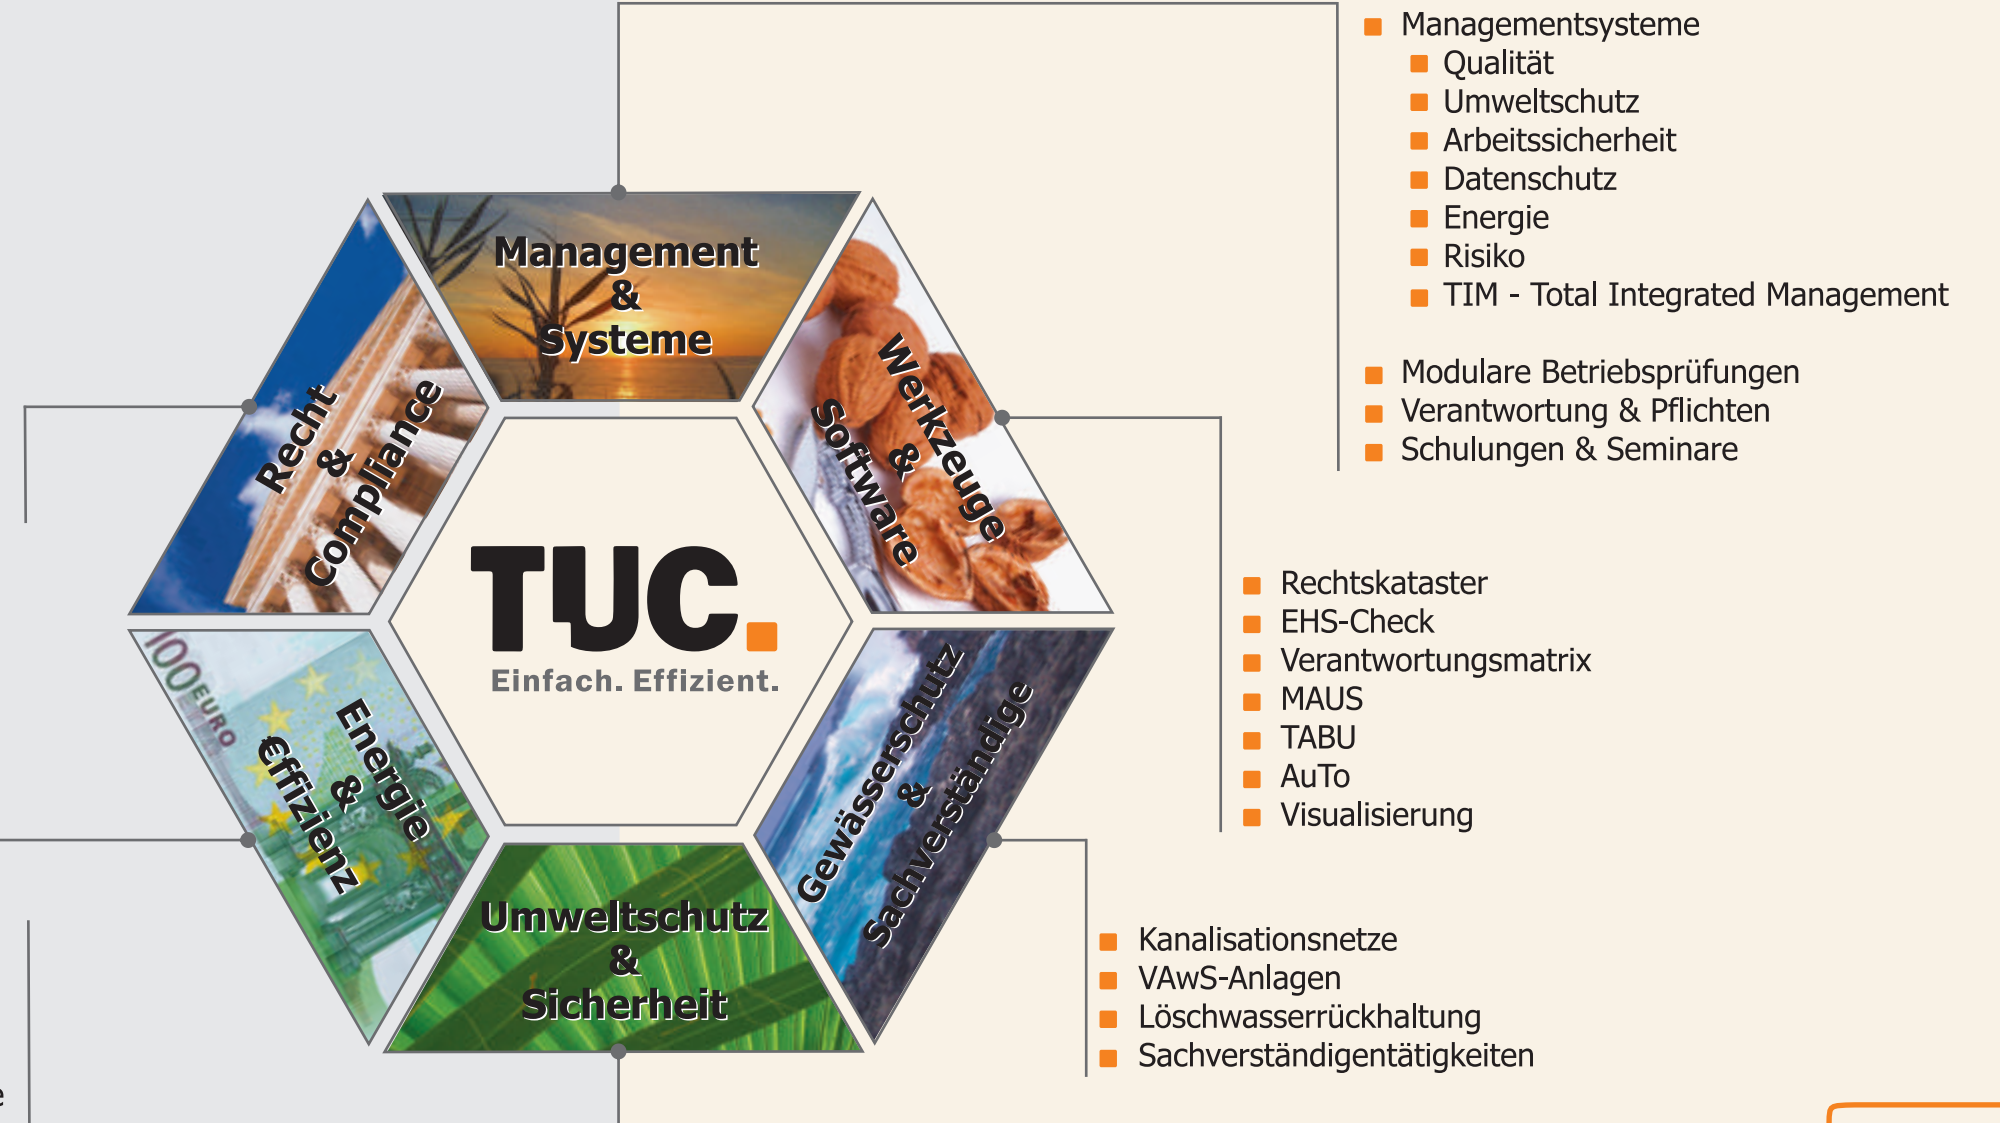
Management & Systeme

Werkzeuge & Software

Gewässerschutz & Sachverständige

Umweltschutz & Sicherheit

Energie & Effizienz

Recht & Compliance

TUC.
Einfach. Effizient.

- Managementsysteme
  - Qualität
  - Umweltschutz
  - Arbeitssicherheit
  - Datenschutz
  - Energie
  - Risiko
  - TIM - Total Integrated Management

- Modulare Betriebsprüfungen
- Verantwortung & Pflichten
- Schulungen & Seminare

- Rechtskataster
- EHS-Check
- Verantwortungsmatrix
- MAUS
- TABU
- AuTo
- Visualisierung

- Kanalisationsnetze
- VAwS-Anlagen
- Löschwasserrückhaltung
- Sachverständigentätigkeiten

100 EURO

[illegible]